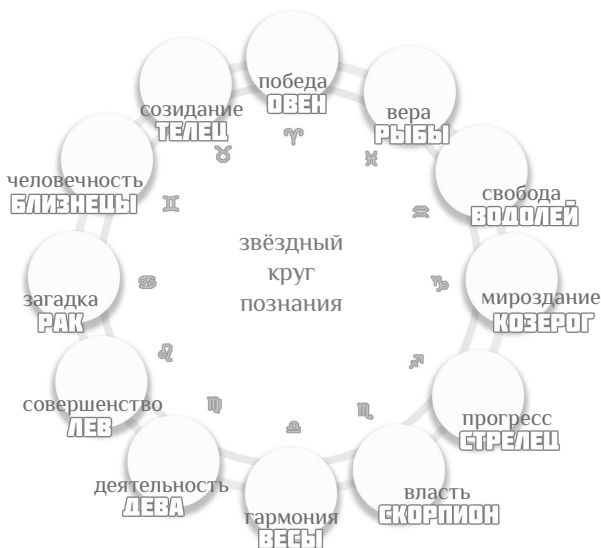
звёздный круг познания

победа
ОВЕН
♈

вера
РЫБЫ
♓

свобода
ВОДОЛЕЙ
♒

мироздание
КОЗЕРОГ
♑

прогресс
СТРЕЛЕЦ
♐

власть
СКОРПИОН
♏

гармония
ВЕСЫ
♎

деятельность
ДЕВА
♍

совершенство
ЛЕВ
♌

загадка
РАК
♋

человечность
БЛИЗНЕЦЫ
♊

созидание
ТЕЛЕЦ
♉